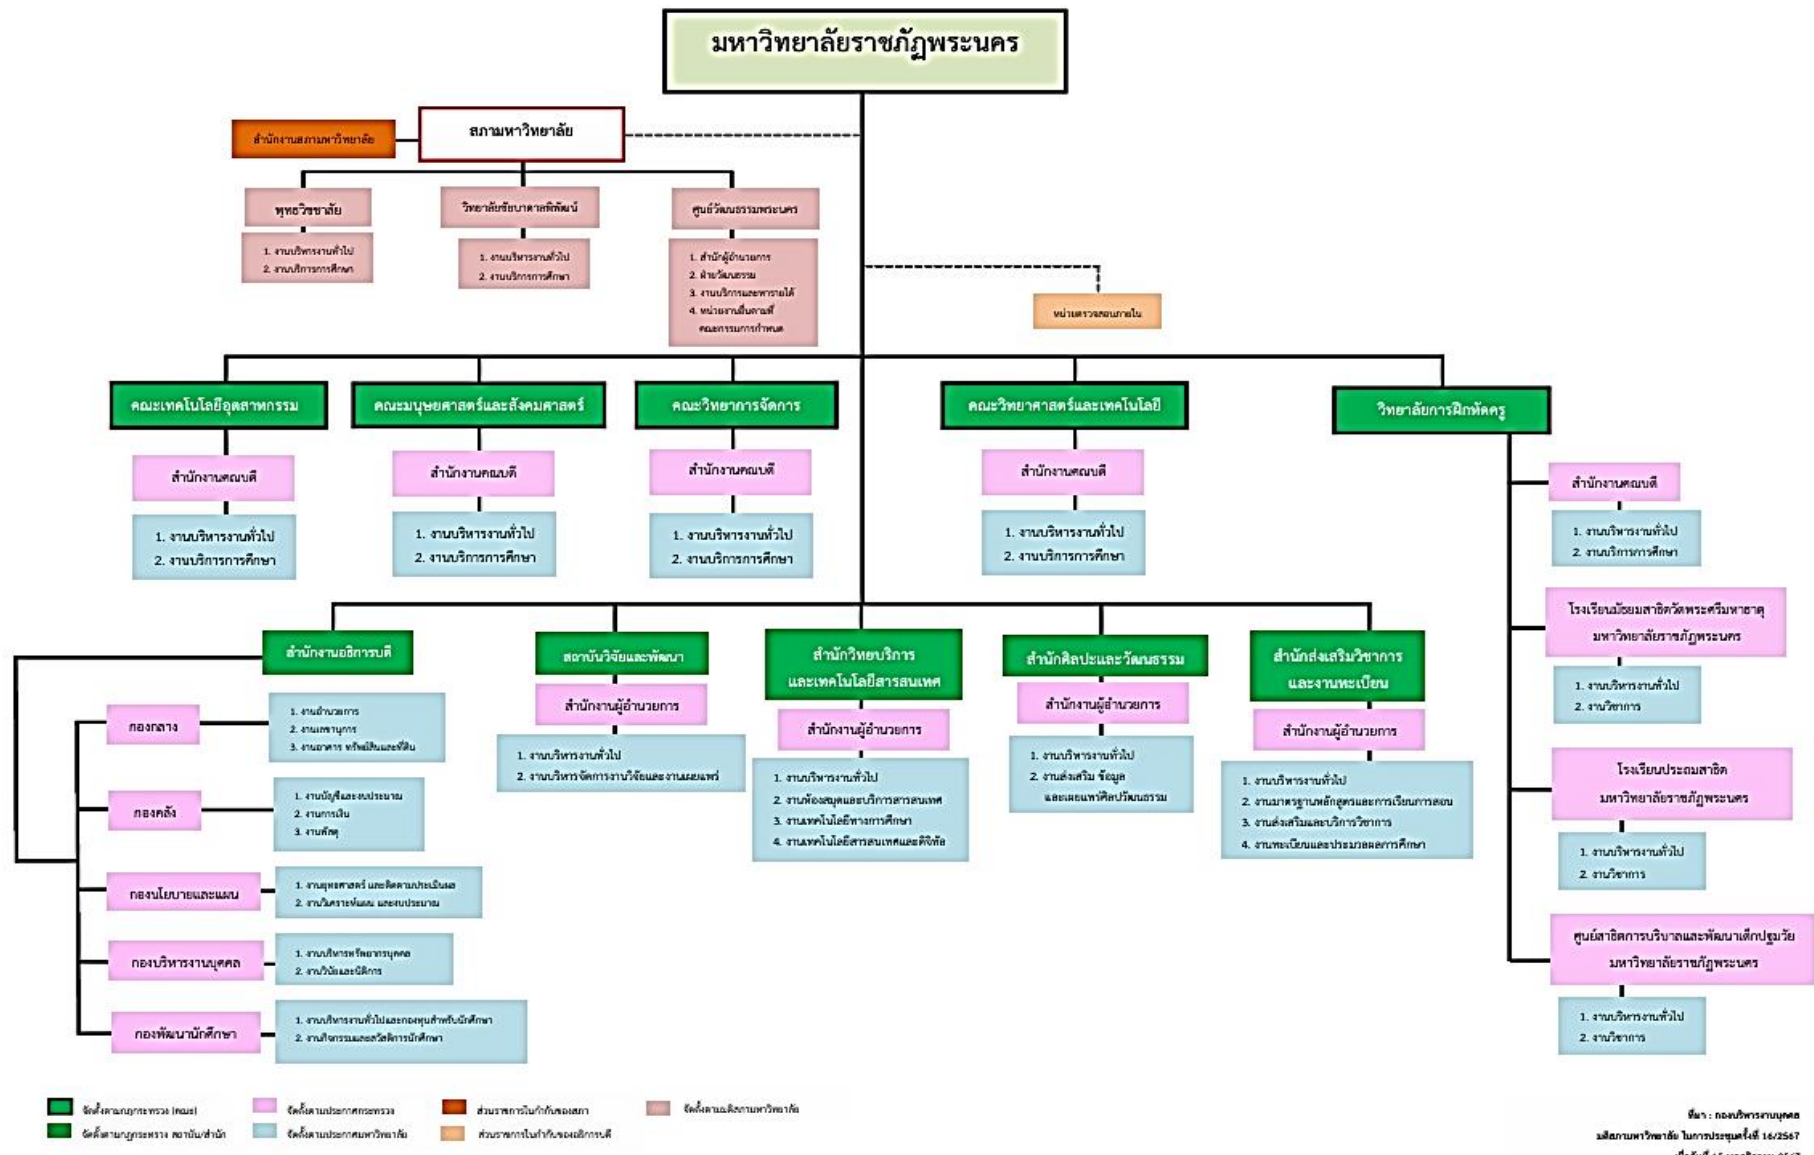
มหาวิทยาลัยราชภัฏพระนคร

สำนักงานสภามหาวิทยาลัย

สภามหาวิทยาลัย

พุทธวิชชาลัย
1. งานบริหารงานทั่วไป
2. งานบริการการศึกษา

วิทยาลัยชัยบาดาลพิพัฒน์
1. งานบริหารงานทั่วไป
2. งานบริการการศึกษา

ศูนย์วัฒนธรรมพระนคร
1. สำนักผู้อำนวยการ
2. ฝ่ายวัฒนธรรม
3. งานบริการและหารายได้
4. หน่วยงานอื่นตามที่คณะกรรมการกำหนด

หน่วยตรวจสอบภายใน

คณะเทคโนโลยีอุตสาหกรรม
สำนักงานคณบดี
1. งานบริหารงานทั่วไป
2. งานบริการการศึกษา

คณะมนุษยศาสตร์และสังคมศาสตร์
สำนักงานคณบดี
1. งานบริหารงานทั่วไป
2. งานบริการการศึกษา

คณะวิทยาการจัดการ
สำนักงานคณบดี
1. งานบริหารงานทั่วไป
2. งานบริการการศึกษา

คณะวิทยาศาสตร์และเทคโนโลยี
สำนักงานคณบดี
1. งานบริหารงานทั่วไป
2. งานบริการการศึกษา

วิทยาลัยการฝึกหัดครู
สำนักงานคณบดี
1. งานบริหารงานทั่วไป
2. งานบริการการศึกษา

โรงเรียนมัธยมสาธิตวัดพระศรีมหาธาตุ มหาวิทยาลัยราชภัฏพระนคร
1. งานบริหารงานทั่วไป
2. งานวิชาการ

โรงเรียนประถมสาธิต มหาวิทยาลัยราชภัฏพระนคร
1. งานบริหารงานทั่วไป
2. งานวิชาการ

ศูนย์สาธิตการบริบาลและพัฒนาเด็กปฐมวัย มหาวิทยาลัยราชภัฏพระนคร
1. งานบริหารงานทั่วไป
2. งานวิชาการ

สำนักงานอธิการบดี

กองกลาง
1. งานอำนวยการ
2. งานเลขานุการ
3. งานอาคาร ทรัพย์สินและที่ดิน

กองคลัง
1. งานบัญชีและงบประมาณ
2. งานการเงิน
3. งานพัสดุ

กองนโยบายและแผน
1. งานยุทธศาสตร์ และติดตามประเมินผล
2. งานวิเคราะห์แผน และงบประมาณ

กองบริหารงานบุคคล
1. งานบริหารทรัพยากรบุคคล
2. งานวินัยและนิติการ

กองพัฒนานักศึกษา
1. งานบริหารงานทั่วไปและกองทุนสำหรับนักศึกษา
2. งานกิจกรรมและสวัสดิการนักศึกษา

สถาบันวิจัยและพัฒนา
สำนักงานผู้อำนวยการ
1. งานบริหารงานทั่วไป
2. งานบริหารจัดการงานวิจัยและงานเผยแพร่

สำนักวิทยบริการและเทคโนโลยีสารสนเทศ
สำนักงานผู้อำนวยการ
1. งานบริหารงานทั่วไป
2. งานห้องสมุดและบริการสารสนเทศ
3. งานเทคโนโลยีทางการศึกษา
4. งานเทคโนโลยีสารสนเทศและดิจิทัล

สำนักศิลปะและวัฒนธรรม
สำนักงานผู้อำนวยการ
1. งานบริหารงานทั่วไป
2. งานส่งเสริม ข้อมูล และเผยแพร่ศิลปวัฒนธรรม

สำนักส่งเสริมวิชาการและงานทะเบียน
สำนักงานผู้อำนวยการ
1. งานบริหารงานทั่วไป
2. งานมาตรฐานหลักสูตรและการเรียนการสอน
3. งานส่งเสริมและบริการวิชาการ
4. งานทะเบียนและประมวลผลการศึกษา

จัดตั้งตามกฎกระทรวง (คณะ)
จัดตั้งตามกฎกระทรวง สถาบัน/สำนัก
จัดตั้งตามประกาศกระทรวง
จัดตั้งตามประกาศมหาวิทยาลัย
ส่วนราชการในกำกับของสภา
ส่วนราชการในกำกับของอธิการบดี
จัดตั้งตามมติสภามหาวิทยาลัย

ที่มา : กองบริหารงานบุคคล
มติสภามหาวิทยาลัย ในการประชุมครั้งที่ 16/2567
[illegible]